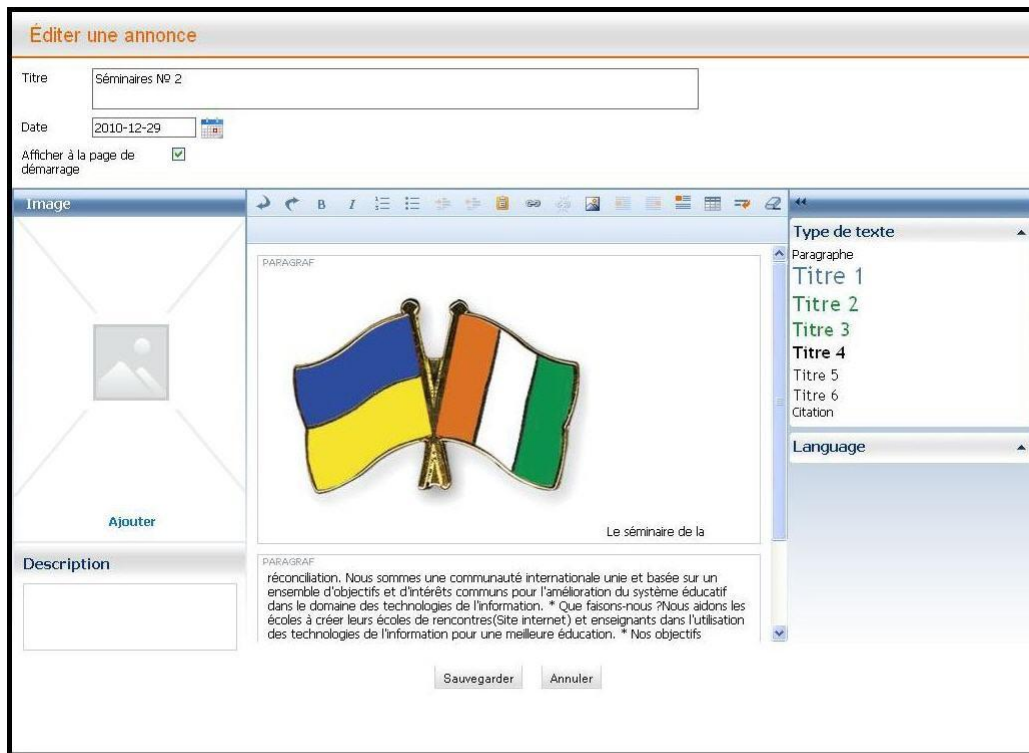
Éditer une annonce

Titre
Séminaires № 2

Date
2010-12-29

Afficher à la page de démarrage

Image

Ajouter

Description

PARAGRAF

Le séminaire de la

PARAGRAF
réconciliation. Nous sommes une communauté internationale unie et basée sur un ensemble d'objectifs et d'intérêts communs pour l'amélioration du système éducatif dans le domaine des technologies de l'information. * Que faisons-nous ?Nous aidons les écoles à créer leurs écoles de rencontres(Site internet) et enseignants dans l'utilisation des technologies de l'information pour une meilleure éducation. * Nos objectifs

Type de texte
Paragraphe
Titre 1
Titre 2
Titre 3
Titre 4
Titre 5
Titre 6
Citation

Language

Sauvegarder
Annuler